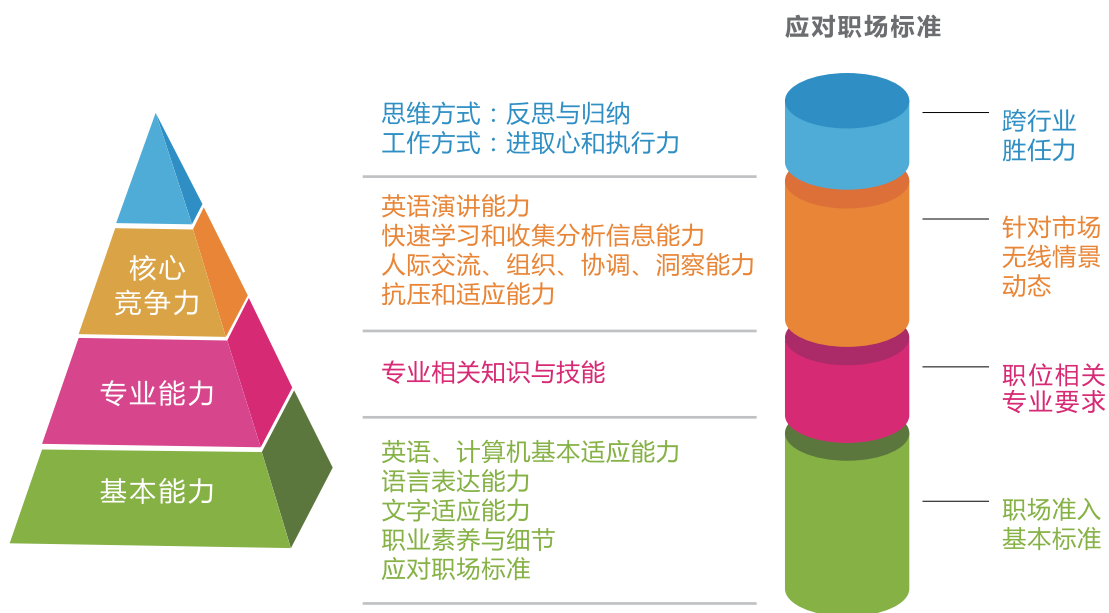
应对职场标准

核心
竞争力

专业能力

基本能力

思维方式：反思与归纳
工作方式：进取心和执行力

英语演讲能力
快速学习和收集分析信息能力
人际交流、组织、协调、洞察能力
抗压和适应能力

专业相关知识与技能

英语、计算机基本适应能力
语言表达能力
文字适应能力
职业素养与细节
应对职场标准

跨行业
胜任力

针对市场
无线情景
动态

职位相关
专业要求

职场准入
基本标准